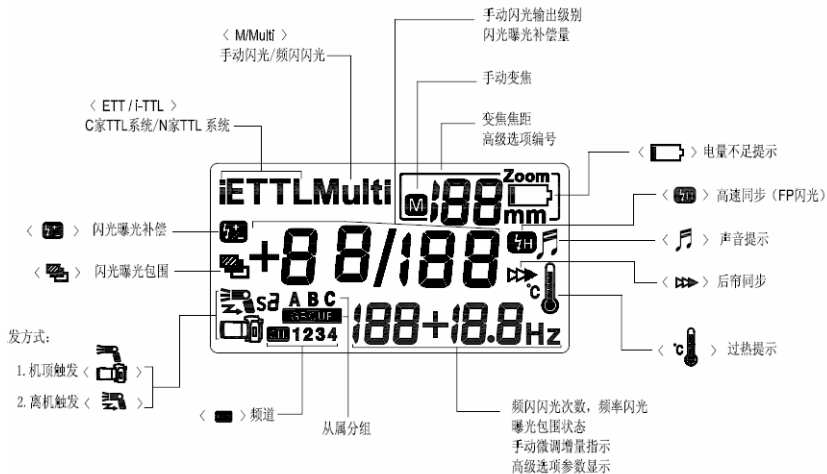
手动闪光输出级别
闪光曝光补偿量

< M/Multi >
手动闪光/频闪闪光

手动变焦

< ETT / i-TTL >
C家TTL系统/N家TTL 系统

变焦焦距
高级选项编号

< > 电量不足提示

iETTLMulti M 188 Zoom mm

< > 高速同步（FP闪光）

< > 闪光曝光补偿

+88/188 H

< > 声音提示

< > 闪光曝光包围

< > 后帘同步

Sa A B C SETUP

188+18.8Hz

1234

发方式：

1. 机顶触发 < >

2. 离机触发 < >

< ℃ > 过热提示

< > 频道

从属分组

频闪闪光次数，频率闪光
曝光包围状态
手动微调增量指示
高级选项参数显示